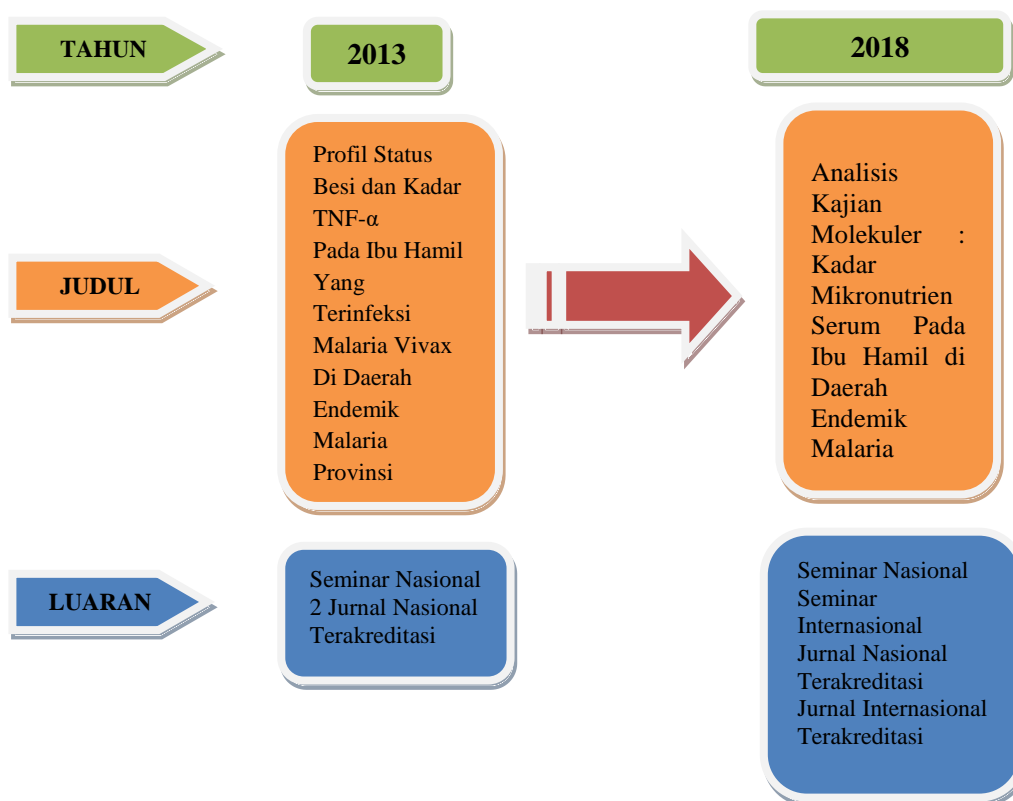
TAHUN

2013

2018

JUDUL

Profil Status Besi dan Kadar TNF-α Pada Ibu Hamil Yang Terinfeksi Malaria Vivax Di Daerah Endemik Malaria Provinsi

Analisis Kajian Molekuler : Kadar Mikronutrien Serum Pada Ibu Hamil di Daerah Endemik Malaria

LUARAN

Seminar Nasional
2 Jurnal Nasional Terakreditasi

Seminar Nasional
Seminar Internasional
Jurnal Nasional Terakreditasi
Jurnal Internasional Terakreditasi